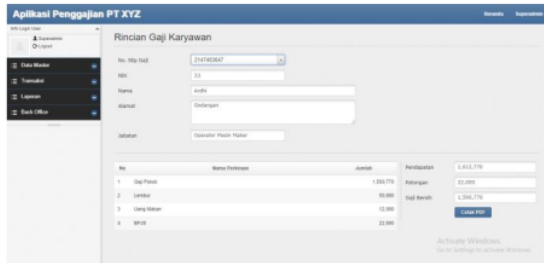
Aplikasi Penggajian PT XYZ

Beranda Superadmin

Info Login User

Superadmin
Logout

Data Master
Transaksi
Laporan
Back Office

Rincian Gaji Karyawan

No. Slip Gaji 2147483647

NIK 23

Nama Andhi

Alamat Gedangan

Jabatan Operator Mesin Mabar

| No | Nama Perkiraan | Jumlah |
|---|---|---|
| 1 | Gaji Pokok | 1.293.770 |
| 2 | Lembur | 90.000 |
| 3 | Uang Makan | 12.000 |
| 4 | BPJS | 22.000 |

Pendapatan 1.613.770
Potongan 22.000
Gaji Bersih 1.591.770

Cetak PDF

Activate Windows
Go to Settings to activate Windows.